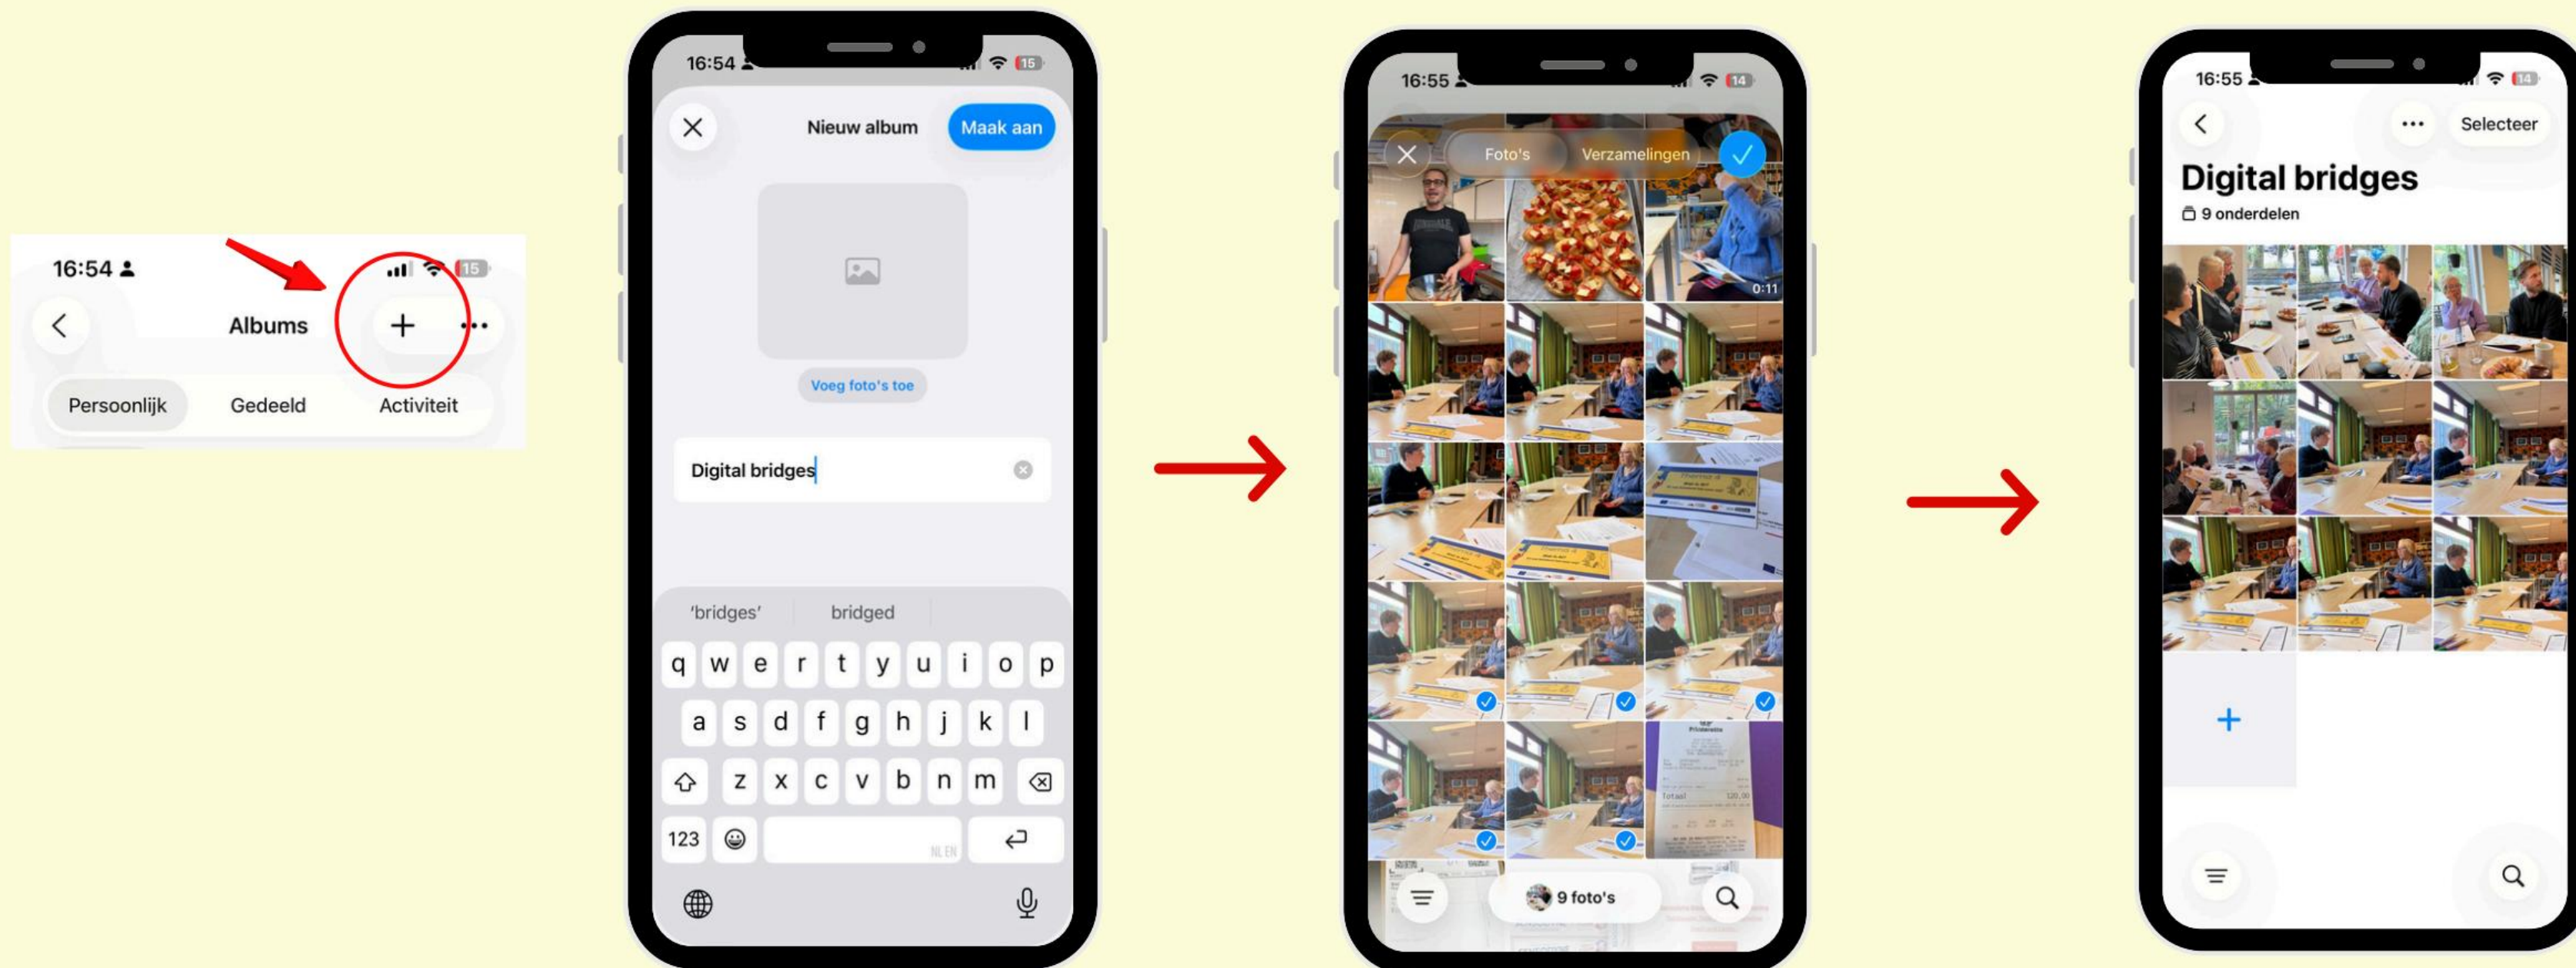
16:54

15

Albums

Persoonlijk

Gedeeld

Activiteit

16:54

15

Nieuw album

Maak aan

Voeg foto's toe

Digital bridges

'bridges'

bridged

q w e r t y u i o p

a s d f g h j k l

z x c v b n m

123

NL EN

16:55

14

Foto's

Verzamelingen

0:11

9 foto's

16:55

14

Selecteer

Digital bridges

9 onderdelen

+